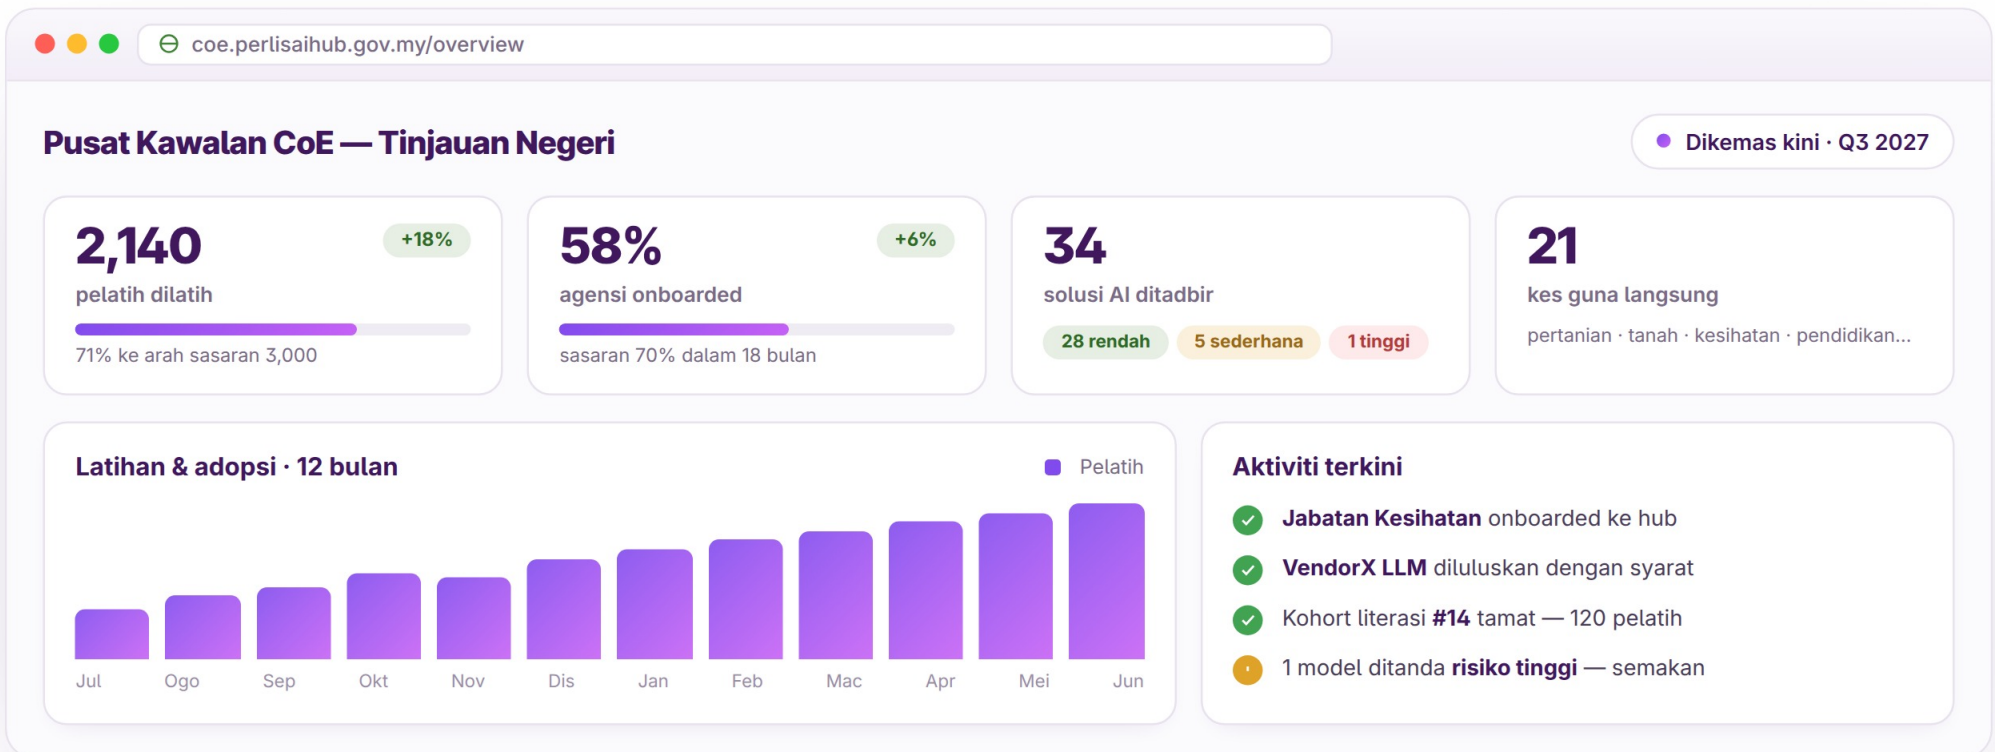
coe.perlisaihub.gov.my/overview

Pusat Kawalan CoE — Tinjauan Negeri

Dikemas kini · Q3 2027

2,140
+18%
pelatih dilatih
71% ke arah sasaran 3,000

58%
+6%
agensi onboarded
sasaran 70% dalam 18 bulan

34
solusi AI ditadbir
28 rendah
5 sederhana
1 tinggi

21
kes guna langsung
pertanian · tanah · kesihatan · pendidikan...

Latihan & adopsi · 12 bulan
Pelatih

Jul Ogo Sep Okt Nov Dis Jan Feb Mac Apr Mei Jun

Aktiviti terkini

Jabatan Kesihatan onboarded ke hub

VendorX LLM diluluskan dengan syarat

Kohort literasi #14 tamat — 120 pelatih

1 model ditanda risiko tinggi — semakan